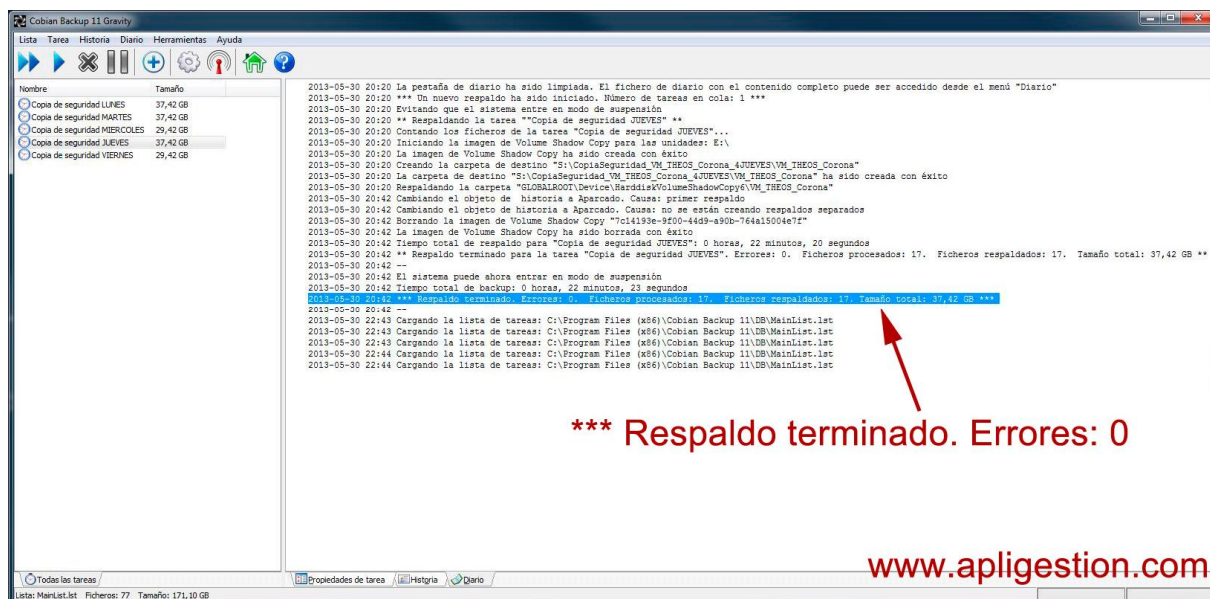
Cobian Backup 11 Gravity

Lista Tarea Historia Diario Herramientas Ayuda

| Nombre | Tamaño |
|---|---|
| Copia de seguridad LUNES | 37,42 GB |
| Copia de seguridad MARTES | 37,42 GB |
| Copia de seguridad MIERCOLES | 29,42 GB |
| Copia de seguridad JUEVES | 37,42 GB |
| Copia de seguridad VIERNES | 29,42 GB |

2013-05-30 20:20 La pestaña de diario ha sido limpiada. El fichero de diario con el contenido completo puede ser accedido desde el menú "Diario"
2013-05-30 20:20 *** Un nuevo respaldo ha sido iniciado. Número de tareas en cola: 1 ***
2013-05-30 20:20 Evitando que el sistema entre en modo de suspensión
2013-05-30 20:20 ** Respaldando la tarea ""Copia de seguridad JUEVES" **
2013-05-30 20:20 Contando los ficheros de la tarea "Copia de seguridad JUEVES"...
2013-05-30 20:20 Iniciando la imagen de Volume Shadow Copy para las unidades: E:\
2013-05-30 20:20 La imagen de Volume Shadow Copy ha sido creada con éxito
2013-05-30 20:20 Creando la carpeta de destino "S:\CopiaSeguridad_VM_THEOS_Corona_4JUEVES\VM_THEOS_Corona"
2013-05-30 20:20 La carpeta de destino "S:\CopiaSeguridad_VM_THEOS_Corona_4JUEVES\VM_THEOS_Corona" ha sido creada con éxito
2013-05-30 20:20 Respaldando la carpeta "GLOBALROOT\Device\HarddiskVolumeShadowCopy6\VM_THEOS_Corona"
2013-05-30 20:42 Cambiando el objeto de historia a Aparcado. Causa: primer respaldo
2013-05-30 20:42 Cambiando el objeto de historia a Aparcado. Causa: no se están creando respaldos separados
2013-05-30 20:42 Borrando la imagen de Volume Shadow Copy "7c14193e-9f00-44d9-a90b-764a15004e7f"
2013-05-30 20:42 La imagen de Volume Shadow Copy ha sido borrada con éxito
2013-05-30 20:42 Tiempo total de respaldo para "Copia de seguridad JUEVES": 0 horas, 22 minutos, 20 segundos
2013-05-30 20:42 ** Respaldo terminado para la tarea "Copia de seguridad JUEVES". Errores: 0. Ficheros procesados: 17. Ficheros respaldados: 17. Tamaño total: 37,42 GB **
2013-05-30 20:42 --
2013-05-30 20:42 El sistema puede ahora entrar en modo de suspensión
2013-05-30 20:42 Tiempo total de backup: 0 horas, 22 minutos, 23 segundos
2013-05-30 20:42 *** Respaldo terminado. Errores: 0. Ficheros procesados: 17. Ficheros respaldados: 17. Tamaño total: 37,42 GB ***
2013-05-30 20:42 --
2013-05-30 22:43 Cargando la lista de tareas: C:\Program Files (x86)\Cobian Backup 11\DB\MainList.lst
2013-05-30 22:43 Cargando la lista de tareas: C:\Program Files (x86)\Cobian Backup 11\DB\MainList.lst
2013-05-30 22:43 Cargando la lista de tareas: C:\Program Files (x86)\Cobian Backup 11\DB\MainList.lst
2013-05-30 22:44 Cargando la lista de tareas: C:\Program Files (x86)\Cobian Backup 11\DB\MainList.lst
2013-05-30 22:44 Cargando la lista de tareas: C:\Program Files (x86)\Cobian Backup 11\DB\MainList.lst

*** Respaldo terminado. Errores: 0

www.apligestion.com

Todas las tareas
Propiedades de tarea Historia Diario
Lista: MainList.lst Ficheros: 77 Tamaño: 171,10 GB